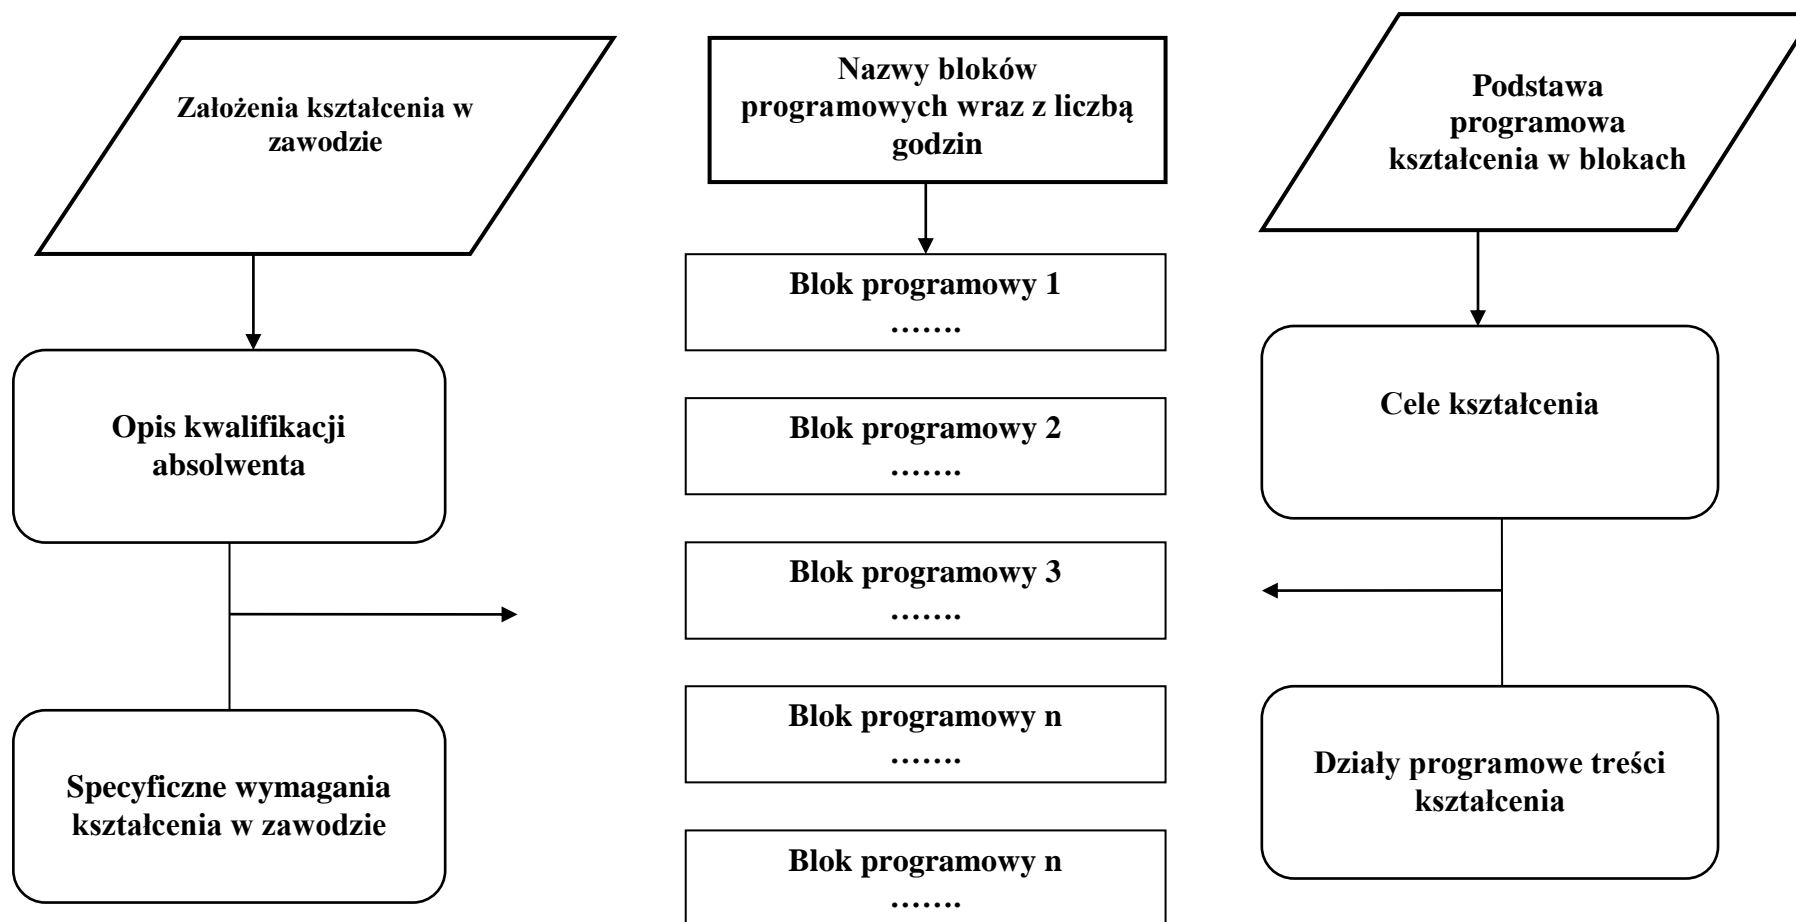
Założenia kształcenia w zawodzie

Opis kwalifikacji absolwenta

Specyficzne wymagania kształcenia w zawodzie

Nazwy bloków programowych wraz z liczbą godzin

Blok programowy 1 …….

Blok programowy 2 …….

Blok programowy 3 …….

Blok programowy n …….

Blok programowy n …….

Podstawa programowa kształcenia w blokach

Cele kształcenia

Działy programowe treści kształcenia